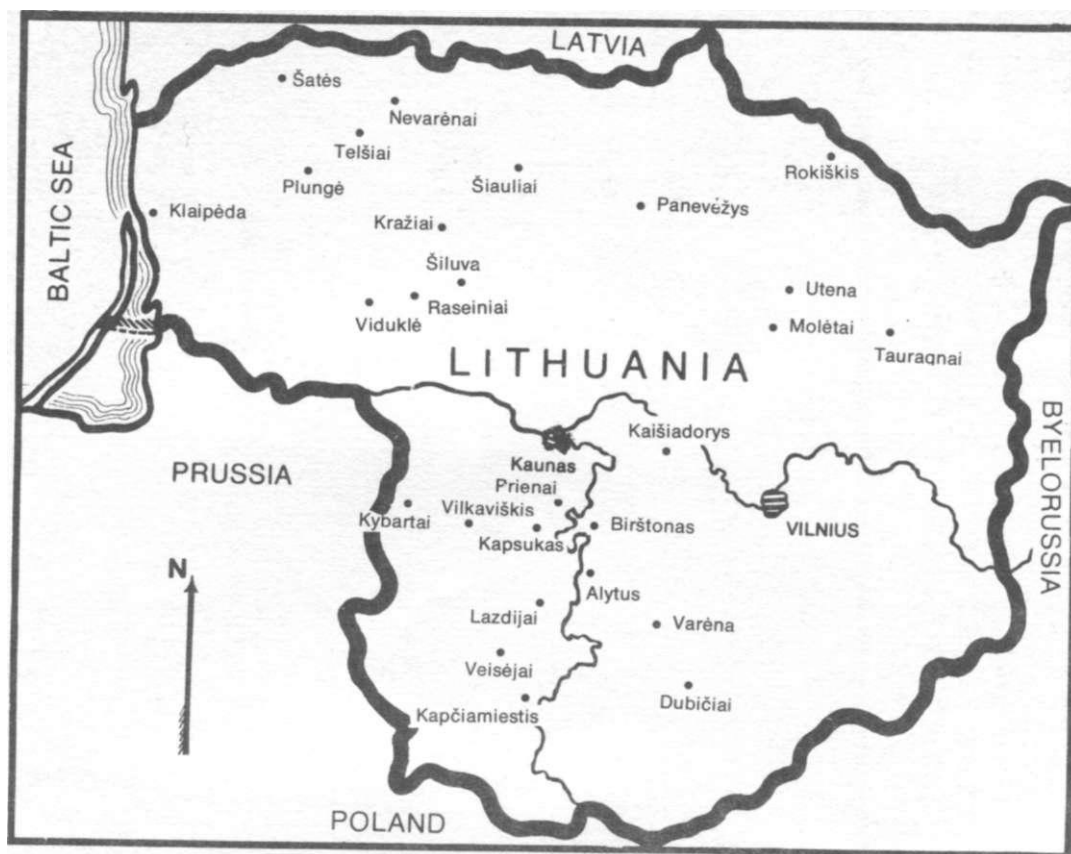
LATVIA

BALTIC SEA

Šatės
Nevarėnai
Telšiai
Plungė
Šiauliai
Rokiškis
Klaipėda
Panevėžys
Kražiai
Šiluva
Utena
Raseiniai
Viduklė
Molėtai
Tauragnai

LITHUANIA

BYELORUSSIA

Kaišiadorys
Kaunas
PRUSSIA
Prienai
Vilkaviškis
Kybartai
Birštonas
VILNIUS
Kapsukas
N
Alytus
Lazdijai
Varėna
Veisėjai
Dubičiai
Kapčiamiestis

POLAND